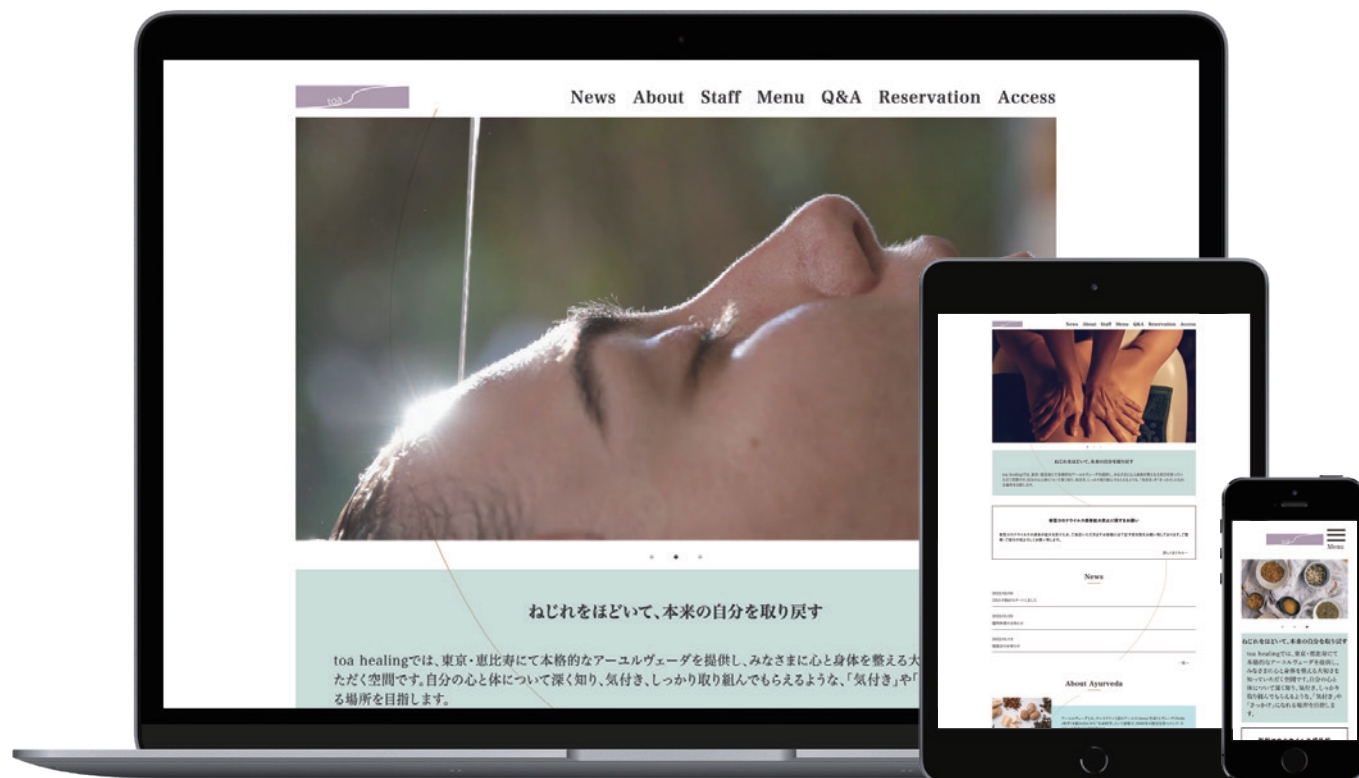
toa

News About Staff Menu Q&A Reservation Access

ねじれをほどいて、本来の自分を取り戻す

toa healingでは、東京・恵比寿にて本格的なアーユルヴェーダを提供し、みなさまに心と身体を整える大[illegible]ただく空間です。自分の心と体について深く知り、気付き、しっかり取り組んでもらえるような、「気付き」や「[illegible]る場所を目指します。

News About Staff Menu Q&A Reservation Access

ねじれをほどいて、本来の自分を取り戻す

News

About Ayurveda

Menu

ねじれをほどいて、本来の自分を取り戻す

toa healingでは、東京・恵比寿にて本格的なアーユルヴェーダを提供し、みなさまに心と身体を整える大切さを知っていただく空間です。自分の心と体について深く知り、気付き、しっかり取り組んでもらえるような、「気付き」や「きっかけ」になれる場所を目指します。